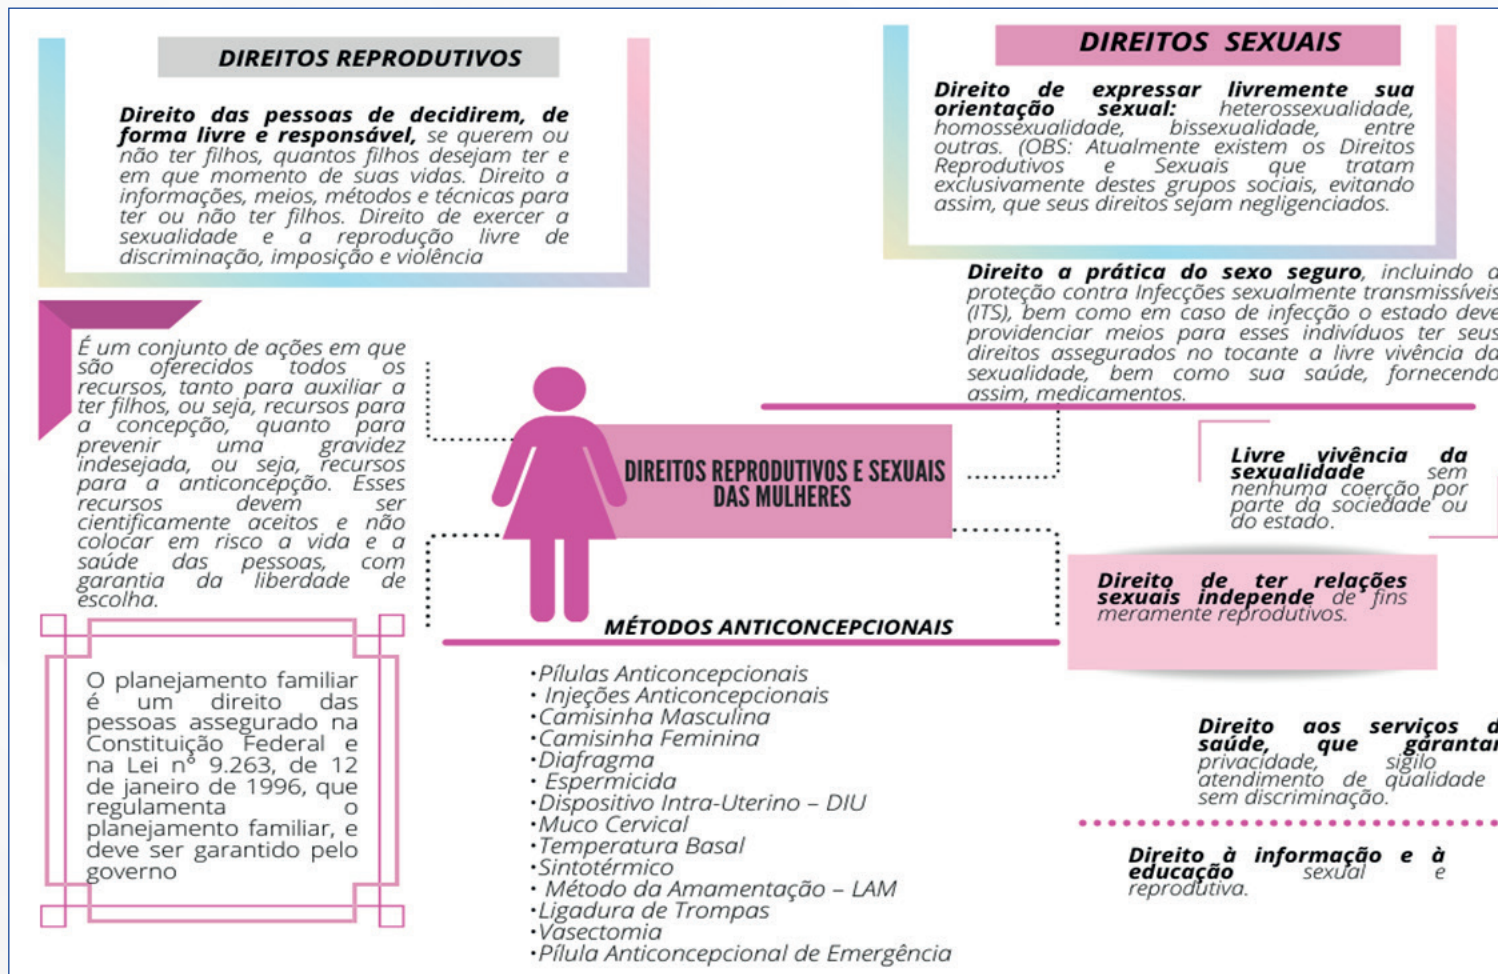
DIREITOS REPRODUTIVOS

Direito das pessoas de decidirem, de forma livre e responsável, se querem ou não ter filhos, quantos filhos desejam ter e em que momento de suas vidas. Direito a informações, meios, métodos e técnicas para ter ou não ter filhos. Direito de exercer a sexualidade e a reprodução livre de discriminação, imposição e violência

É um conjunto de ações em que são oferecidos todos os recursos, tanto para auxiliar a ter filhos, ou seja, recursos para a concepção, quanto para prevenir uma gravidez indesejada, ou seja, recursos para a anticoncepção. Esses recursos devem ser cientificamente aceitos e não colocar em risco a vida e a saúde das pessoas, com garantia da liberdade de escolha.

O planejamento familiar é um direito das pessoas assegurado na Constituição Federal e na Lei nº 9.263, de 12 de janeiro de 1996, que regulamenta o planejamento familiar, e deve ser garantido pelo governo

DIREITOS SEXUAIS

Direito de expressar livremente sua orientação sexual: heterossexualidade, homossexualidade, bissexualidade, entre outras. (OBS: Atualmente existem os Direitos Reprodutivos e Sexuais que tratam exclusivamente destes grupos sociais, evitando assim, que seus direitos sejam negligenciados.

Direito a prática do sexo seguro, incluindo a proteção contra Infecções sexualmente transmissíveis (ITS), bem como em caso de infecção o estado deve providenciar meios para esses indivíduos ter seus direitos assegurados no tocante a livre vivência da sexualidade, bem como sua saúde, fornecendo assim, medicamentos.

DIREITOS REPRODUTIVOS E SEXUAIS DAS MULHERES

Livre vivência da sexualidade sem nenhuma coerção por parte da sociedade ou do estado.

Direito de ter relações sexuais independe de fins meramente reprodutivos.

MÉTODOS ANTICONCEPCIONAIS

•Pílulas Anticoncepcionais
• Injeções Anticoncepcionais
•Camisinha Masculina
•Camisinha Feminina
•Diafragma
• Espermicida
•Dispositivo Intra-Uterino – DIU
•Muco Cervical
•Temperatura Basal
•Sintotérmico
• Método da Amamentação – LAM
•Ligadura de Trompas
•Vasectomia
•Pílula Anticoncepcional de Emergência

Direito aos serviços d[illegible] saúde, que garanta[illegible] privacidade, sigilo atendimento de qualidade sem discriminação.

Direito à informação e à educação sexual e reprodutiva.